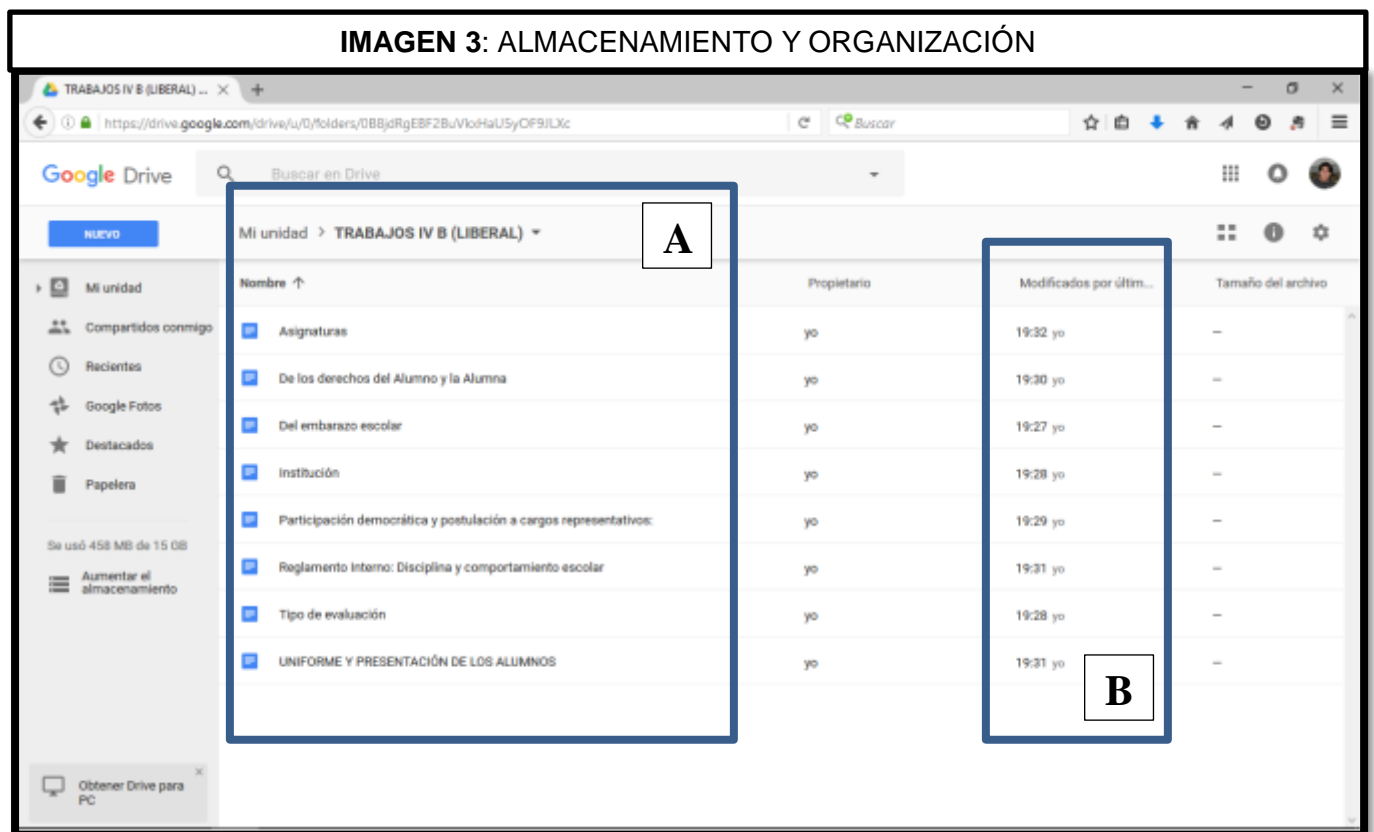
**IMAGEN 3**: ALMACENAMIENTO Y ORGANIZACIÓN

TRABAJOS IV B (LIBERAL) ... ×

https://drive.google.com/drive/u/0/folders/0BBjdRgEBF2BuVloHaU5yOF9JLXc

Buscar

Google Drive

Buscar en Drive

NUEVO

Mi unidad > TRABAJOS IV B (LIBERAL)

A

Mi unidad
Compartidos conmigo
Recientes
Google Fotos
Destacados
Papelera

Se usó 458 MB de 15 GB

Aumentar el almacenamiento

Obtener Drive para PC

| Nombre ↑ | Propietario | Modificados por últim... | Tamaño del archivo |
|---|---|---|---|
| Asignaturas | yo | 19:32 yo | – |
| De los derechos del Alumno y la Alumna | yo | 19:30 yo | – |
| Del embarazo escolar | yo | 19:27 yo | – |
| Institución | yo | 19:28 yo | – |
| Participación democrática y postulación a cargos representativos: | yo | 19:29 yo | – |
| Reglamento Interno: Disciplina y comportamiento escolar | yo | 19:31 yo | – |
| Tipo de evaluación | yo | 19:28 yo | – |
| UNIFORME Y PRESENTACIÓN DE LOS ALUMNOS | yo | 19:31 yo | – |

B